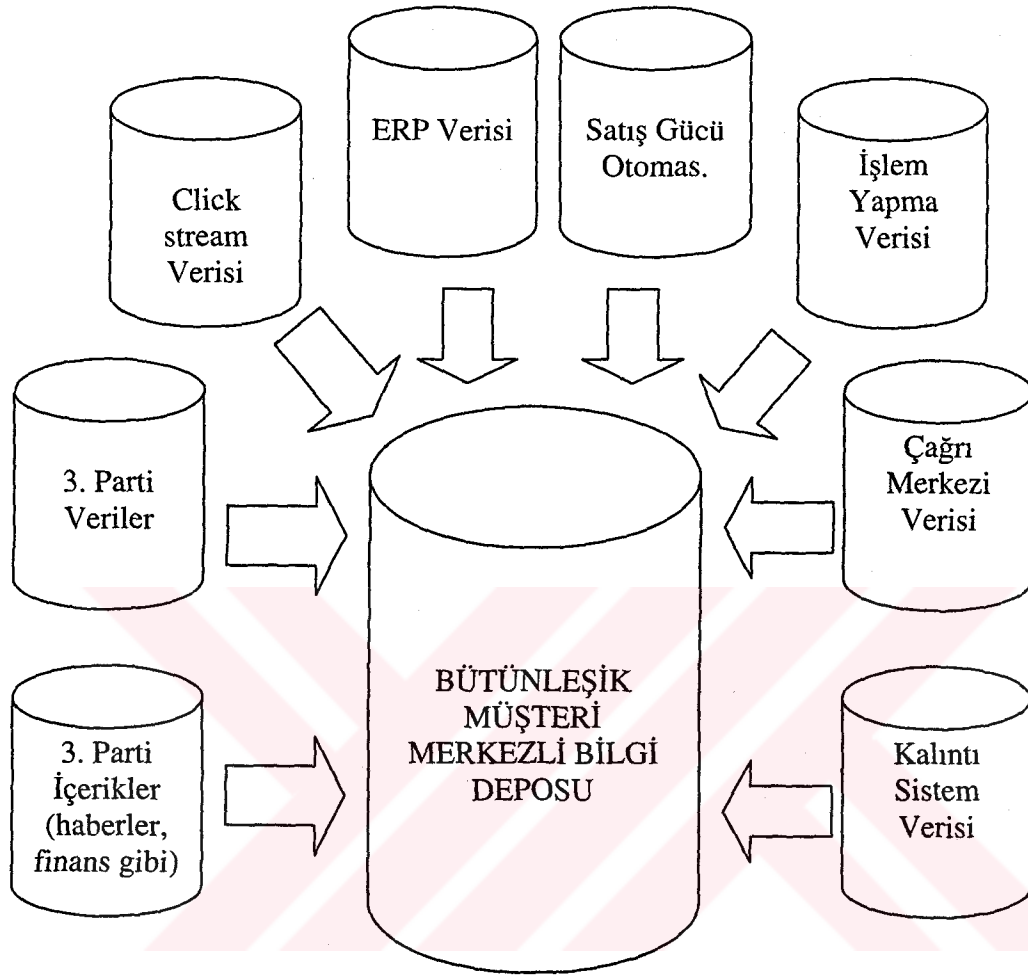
ERP Verisi

Satış Gücü Otomas.

Click stream Verisi

İşlem Yapma Verisi

3. Parti Veriler

Çağrı Merkezi Verisi

BÜTÜNLEŞİK MÜŞTERİ MERKEZLİ BİLGİ DEPOSU

3. Parti İçerikler (haberler, finans gibi)

Kalıntı Sistem Verisi